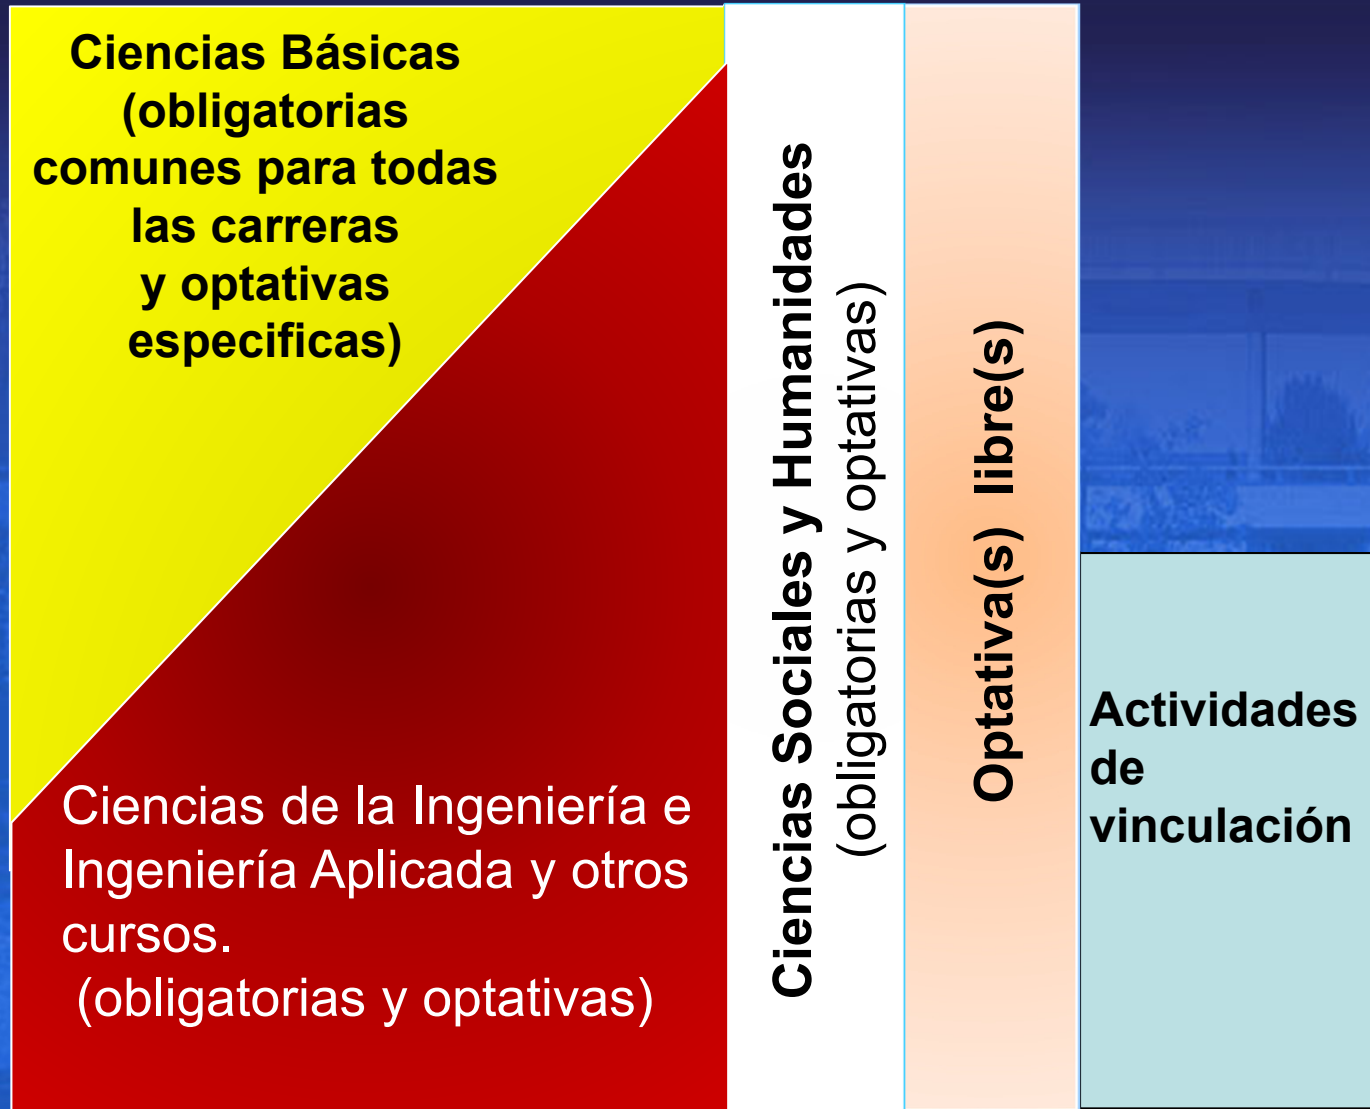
Ciencias Básicas (obligatorias comunes para todas las carreras y optativas especificas)

Ciencias de la Ingeniería e Ingeniería Aplicada y otros cursos.
(obligatorias y optativas)

Ciencias Sociales y Humanidades
(obligatorias y optativas)

Optativa(s) libre(s)

Actividades de vinculación